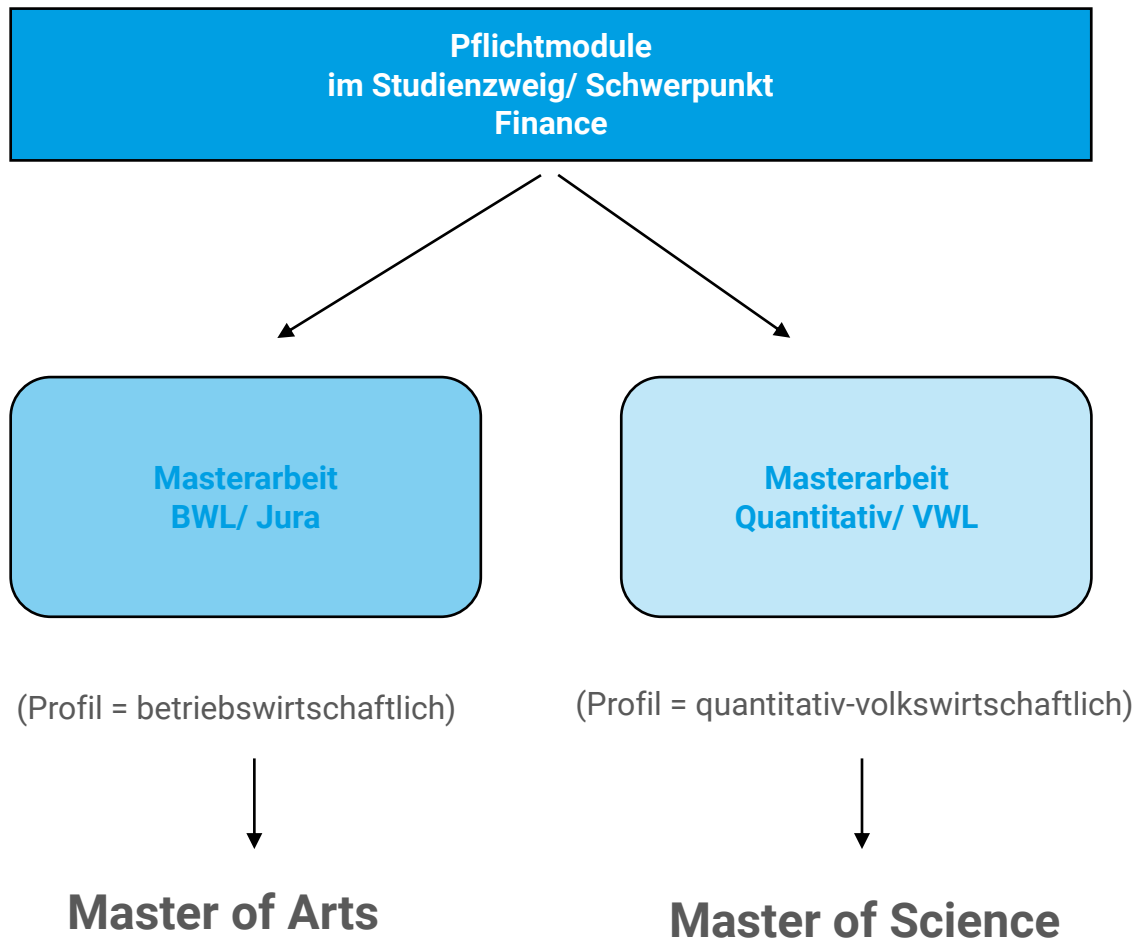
Pflichtmodule
im Studienzweig/ Schwerpunkt
Finance

Masterarbeit
BWL/ Jura

Masterarbeit
Quantitativ/ VWL

(Profil = betriebswirtschaftlich)

(Profil = quantitativ-volkswirtschaftlich)

Master of Arts

Master of Science